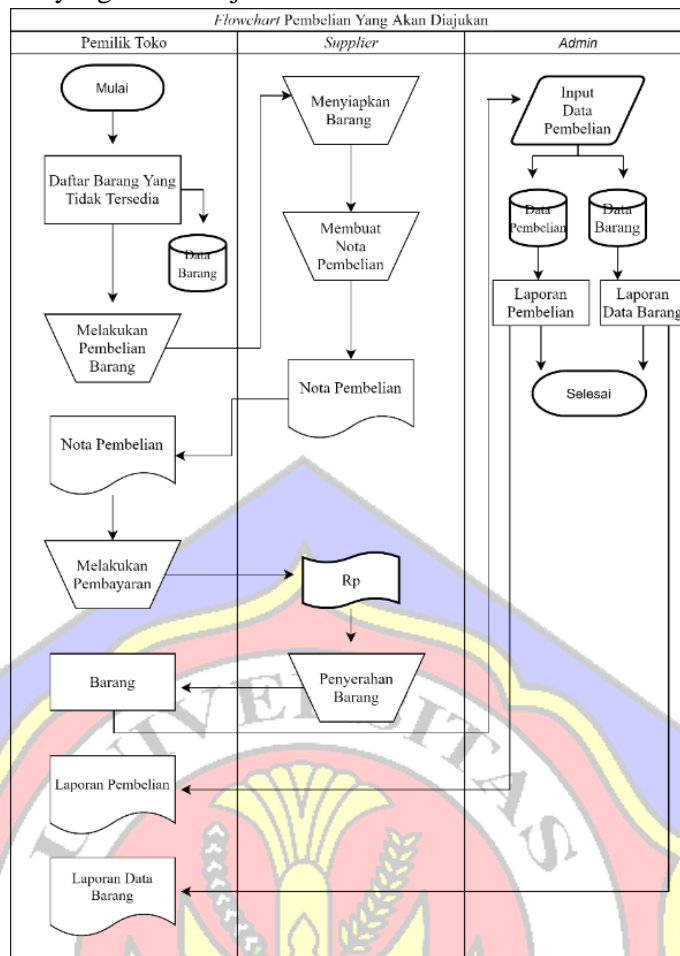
Flowchart Pembelian Yang Akan Diajukan

| Pemilik Toko | Supplier | Admin |
|---|---|---|

Mulai

Daftar Barang Yang Tidak Tersedia

Data Barang

Melakukan Pembelian Barang

Nota Pembelian

Melakukan Pembayaran

Barang

Laporan Pembelian

Laporan Data Barang

Menyiapkan Barang

Membuat Nota Pembelian

Nota Pembelian

Rp

Penyerahan Barang

Input Data Pembelian

Data Pembelian

Data Barang

Laporan Pembelian

Laporan Data Barang

Selesai

UNIVERSITAS